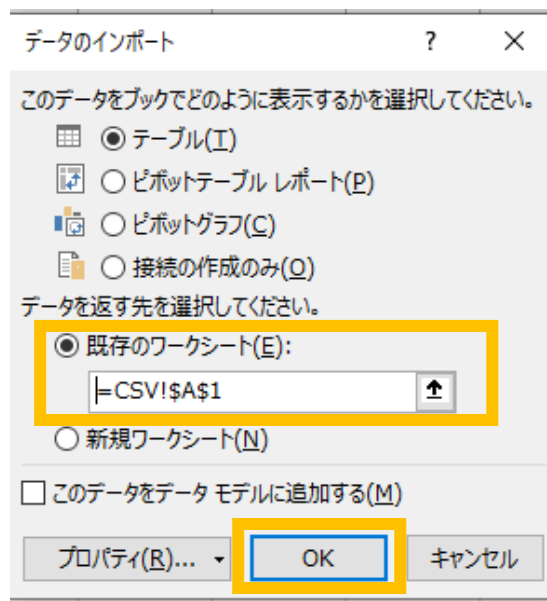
データのインポート

?

×

このデータをブックでどのように表示するかを選択してください。

テーブル(T)

ピボットテーブル レポート(P)

ピボットグラフ(C)

接続の作成のみ(O)

データを返す先を選択してください。

既存のワークシート(E):

=CSV!$A$1

新規ワークシート(N)

このデータをデータ モデルに追加する(M)

プロパティ(R)...

OK

キャンセル